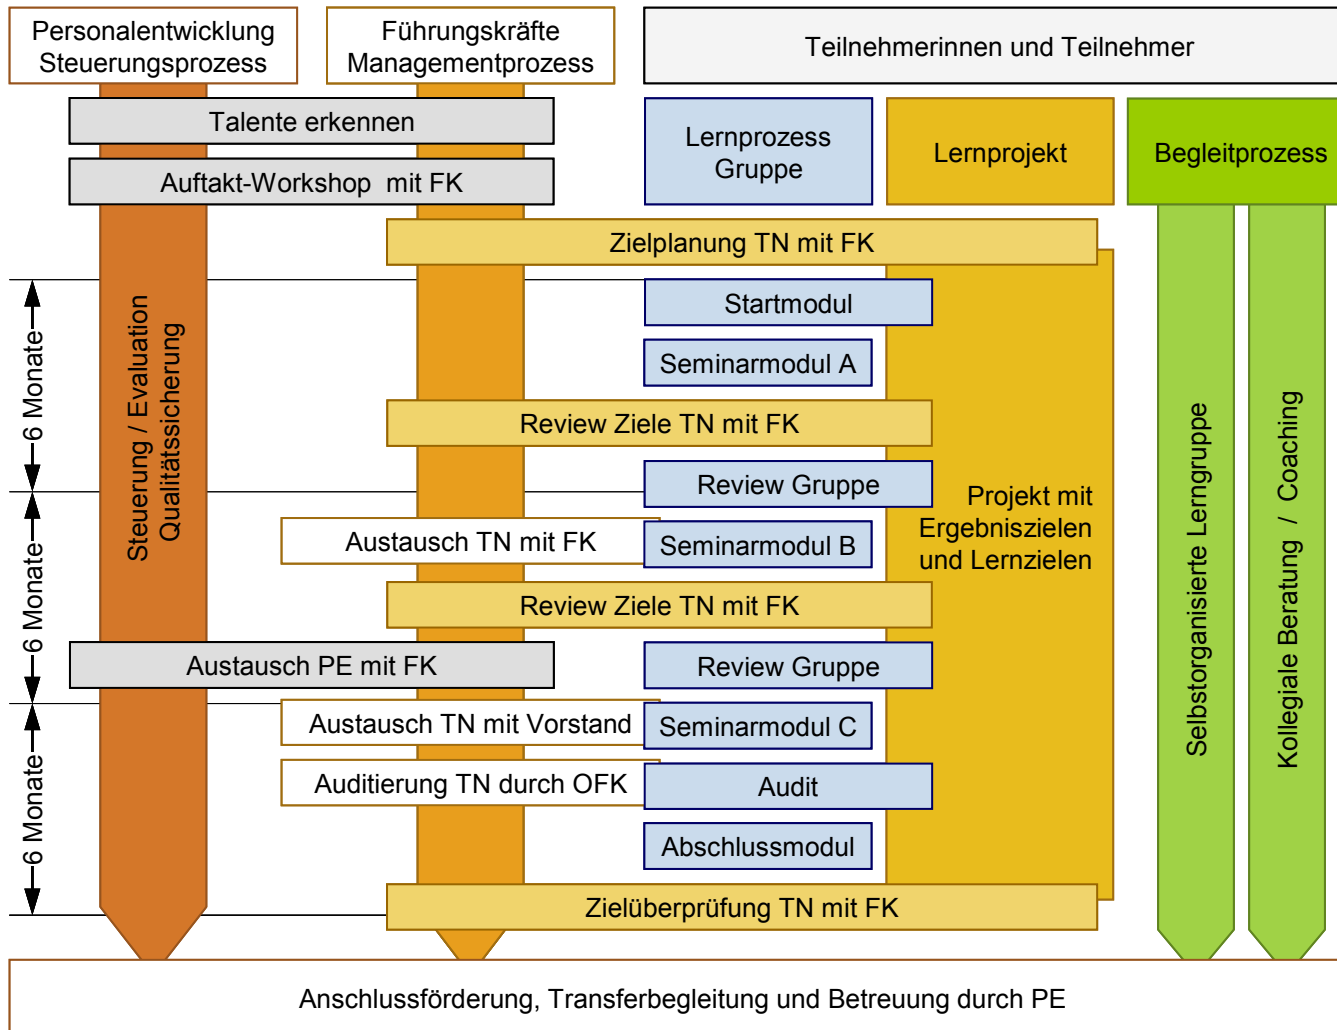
Personalentwicklung Steuerungsprozess

Führungskräfte Managementprozess

Teilnehmerinnen und Teilnehmer

Talente erkennen

Auftakt-Workshop mit FK

Lernprozess Gruppe

Lernprojekt

Begleitprozess

Zielplanung TN mit FK

Startmodul

Seminarmodul A

Review Ziele TN mit FK

Review Gruppe

Austausch TN mit FK

Seminarmodul B

Review Ziele TN mit FK

Austausch PE mit FK

Review Gruppe

Austausch TN mit Vorstand

Seminarmodul C

Auditierung TN durch OFK

Audit

Abschlussmodul

Zielüberprüfung TN mit FK

Projekt mit Ergebniszielen und Lernzielen

Steuerung / Evaluation Qualitätssicherung

6 Monate

6 Monate

6 Monate

Selbstorganisierte Lerngruppe

Kollegiale Beratung / Coaching

Anschlussförderung, Transferbegleitung und Betreuung durch PE